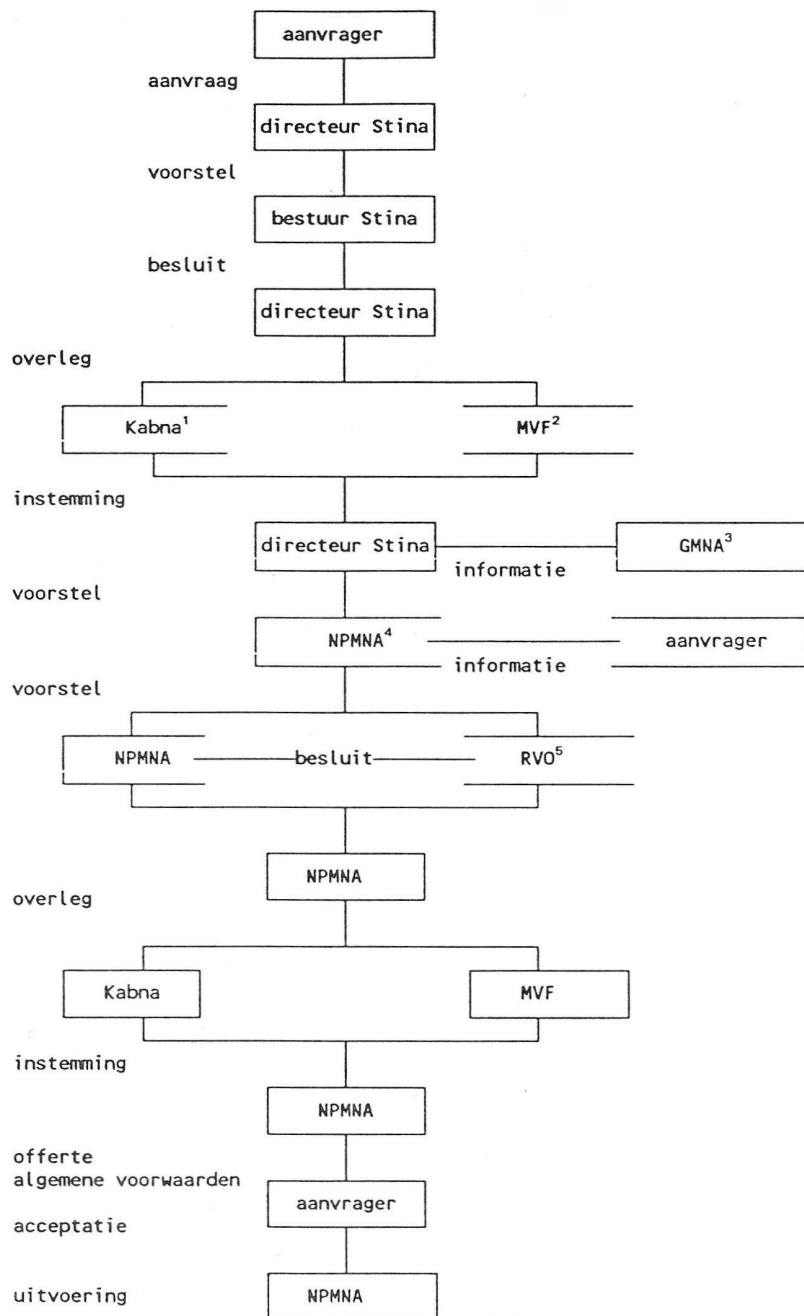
aanvrager

aanvraag

directeur Stina

voorstel

bestuur Stina

besluit

directeur Stina

overleg

Kabna$^1$

MVF$^2$

instemming

directeur Stina

informatie

GMNA$^3$

voorstel

NPMNA$^4$

aanvrager

informatie

voorstel

NPMNA

besluit

RVO$^5$

NPMNA

overleg

Kabna

MVF

instemming

NPMNA

offerte
algemene voorwaarden

aanvrager

acceptatie

uitvoering

NPMNA